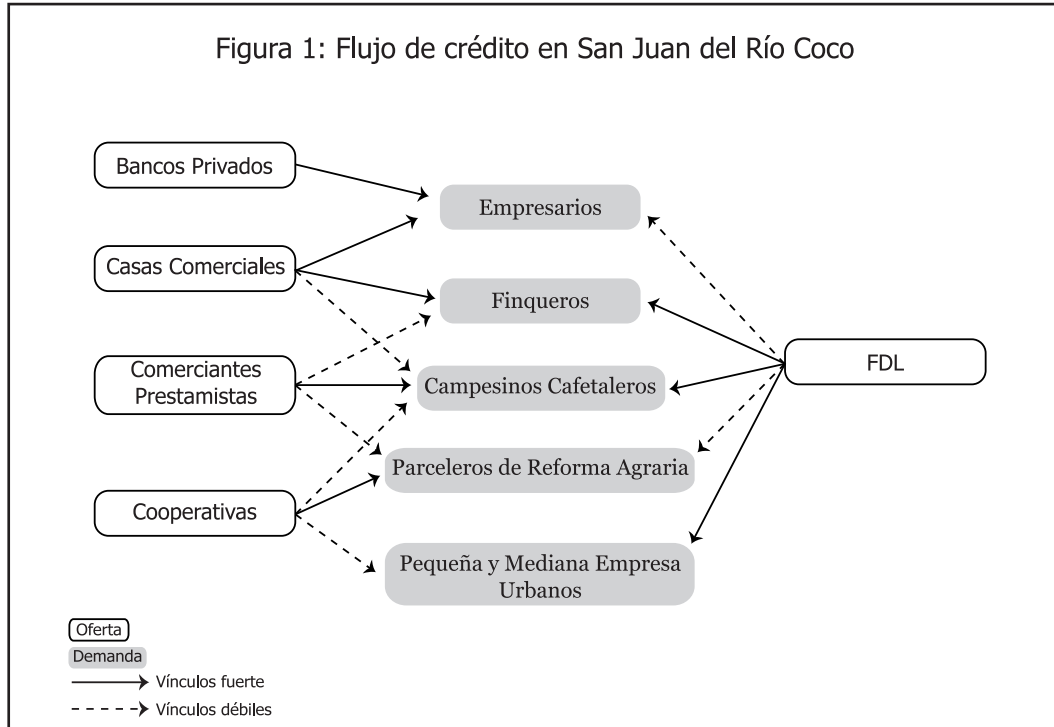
Figura 1: Flujo de crédito en San Juan del Río Coco

Bancos Privados

Casas Comerciales

Comerciantes Prestamistas

Cooperativas

Empresarios

Finqueros

Campesinos Cafetaleros

Parceleros de Reforma Agraria

Pequeña y Mediana Empresa Urbanos

FDL

Oferta
Demanda
Vínculos fuerte
Vínculos débiles